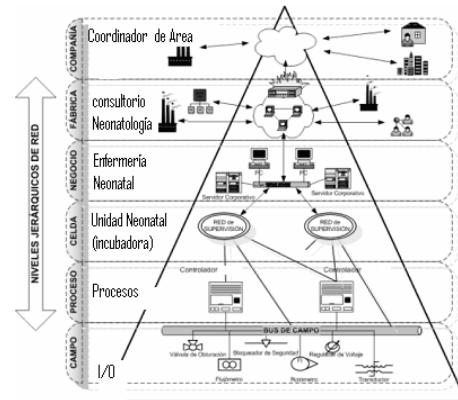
NIVELES JERÁRQUICOS DE RED

COMPAÑÍA
Coordinador de Area

FÁBRICA
consultorio Neonatología

NEGOCIO
Enfermería Neonatal
PC
PC
Servidor Corporativo
Servidor Corporativo

CELDA
Unidad Neonatal (incubadora)
RED de SUPERVISIÓN
RED de SUPERVISIÓN

PROCESO
Procesos
Controlador
Controlador

CAMPO
BUS DE CAMPO
I/O
Válvula de Obturación
Bloqueador de Seguridad
Regulador de Voltaje
Flujómetro
Rotámetro
Transductor